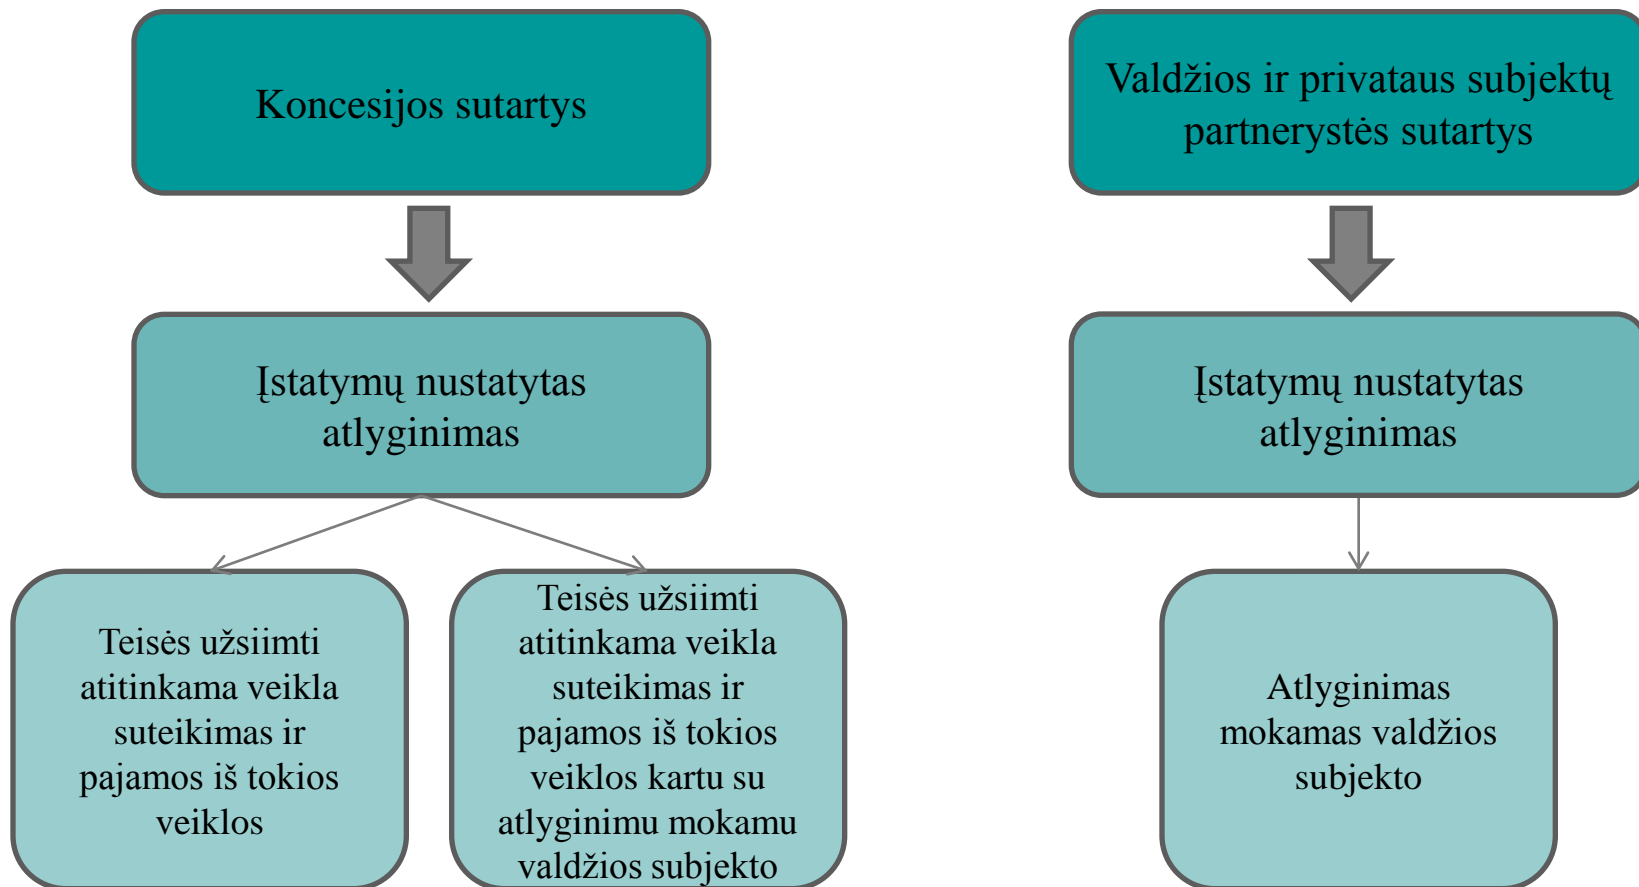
Koncesijos sutartys

Įstatymų nustatytas atlyginimas

Teisės užsiimti atitinkama veikla suteikimas ir pajamos iš tokios veiklos

Teisės užsiimti atitinkama veikla suteikimas ir pajamos iš tokios veiklos kartu su atlyginimu mokamu valdžios subjekto

Valdžios ir privataus subjektų partnerystės sutartys

Įstatymų nustatytas atlyginimas

Atlyginimas mokamas valdžios subjekto